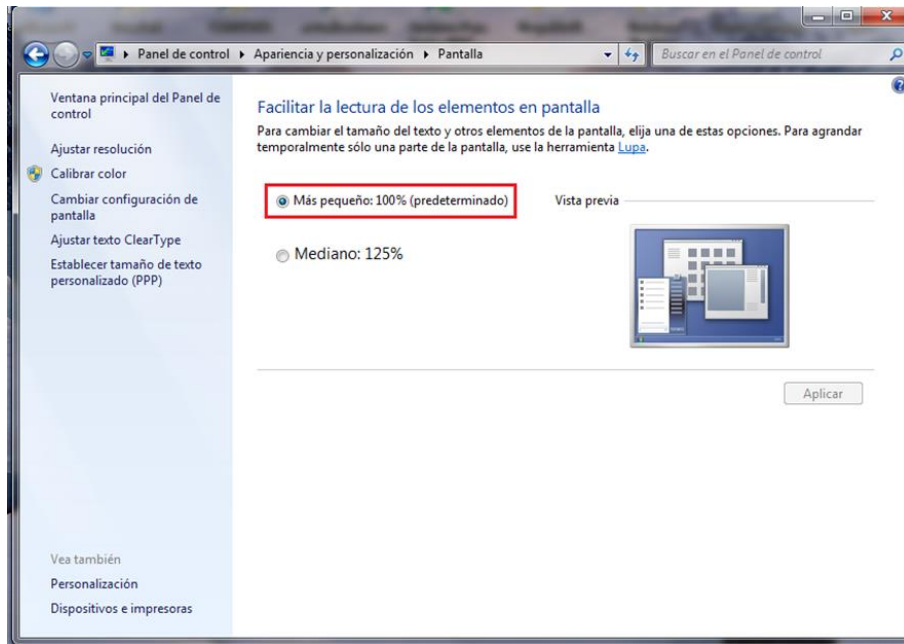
Panel de control ▸ Apariencia y personalización ▸ Pantalla

Buscar en el Panel de control

Ventana principal del Panel de control

Ajustar resolución

Calibrar color

Cambiar configuración de pantalla

Ajustar texto ClearType

Establecer tamaño de texto personalizado (PPP)

Facilitar la lectura de los elementos en pantalla

Para cambiar el tamaño del texto y otros elementos de la pantalla, elija una de estas opciones. Para agrandar temporalmente sólo una parte de la pantalla, use la herramienta Lupa.

Más pequeño: 100% (predeterminado)

Vista previa

Mediano: 125%

Aplicar

Vea también

Personalización

Dispositivos e impresoras